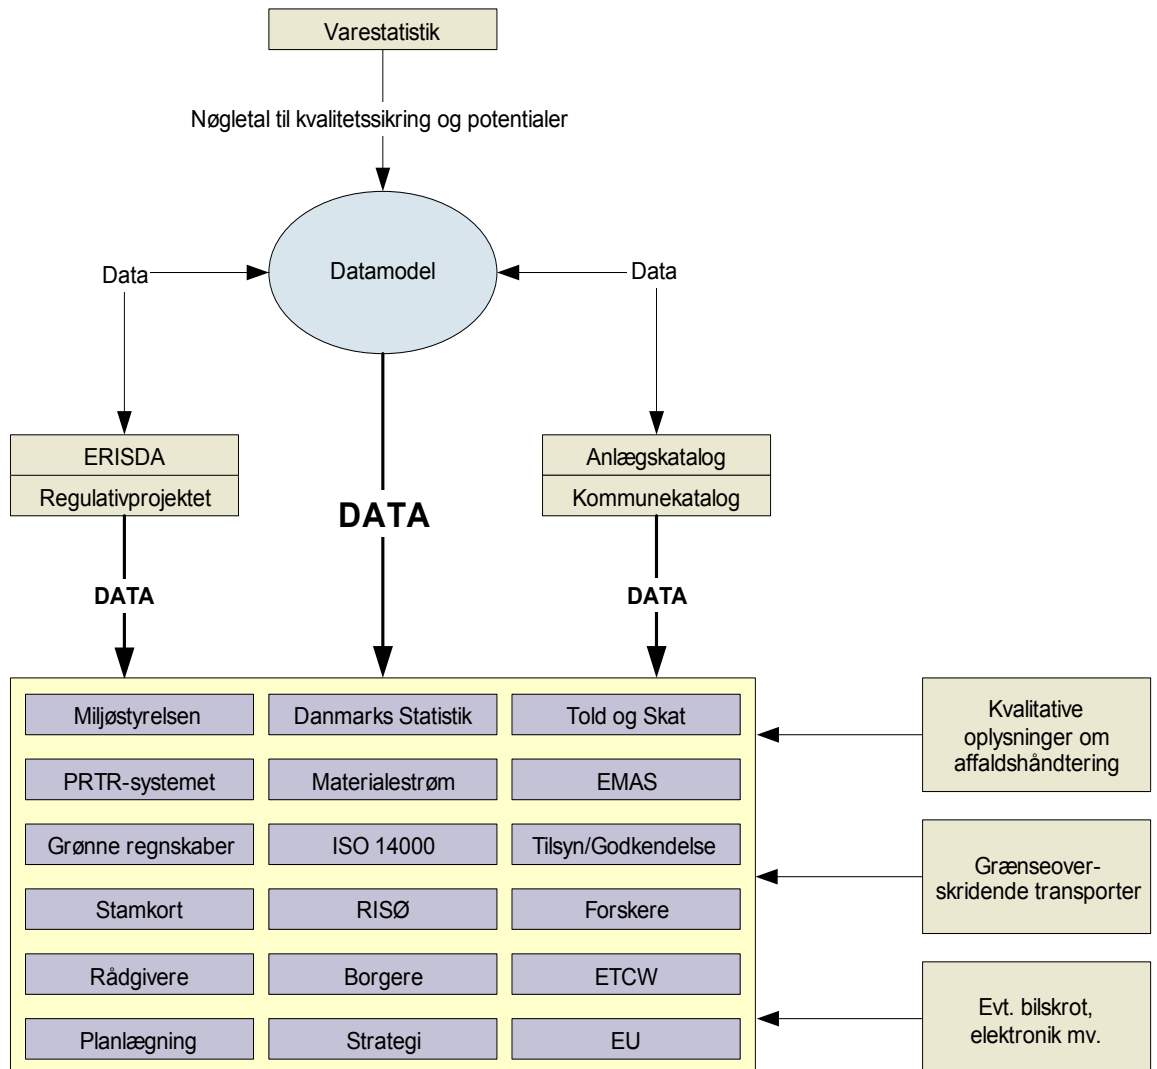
Varestatistik

Nøgletal til kvalitetssikring og potentialer

Data

Datamodel

Data

ERISDA

Regulativprojektet

DATA

Anlægskatalog

Kommunekatalog

DATA

DATA

| Miljøstyrelsen | Danmarks Statistik | Told og Skat |
|---|---|---|
| PRTR-systemet | Materialestrøm | EMAS |
| Grønne regnskaber | ISO 14000 | Tilsyn/Godkendelse |
| Stamkort | RISØ | Forskere |
| Rådgivere | Borgere | ETCW |
| Planlægning | Strategi | EU |

Kvalitative oplysninger om affaldshåndtering

Grænseoverskridende transporter

Evt. bilskrot, elektronik mv.